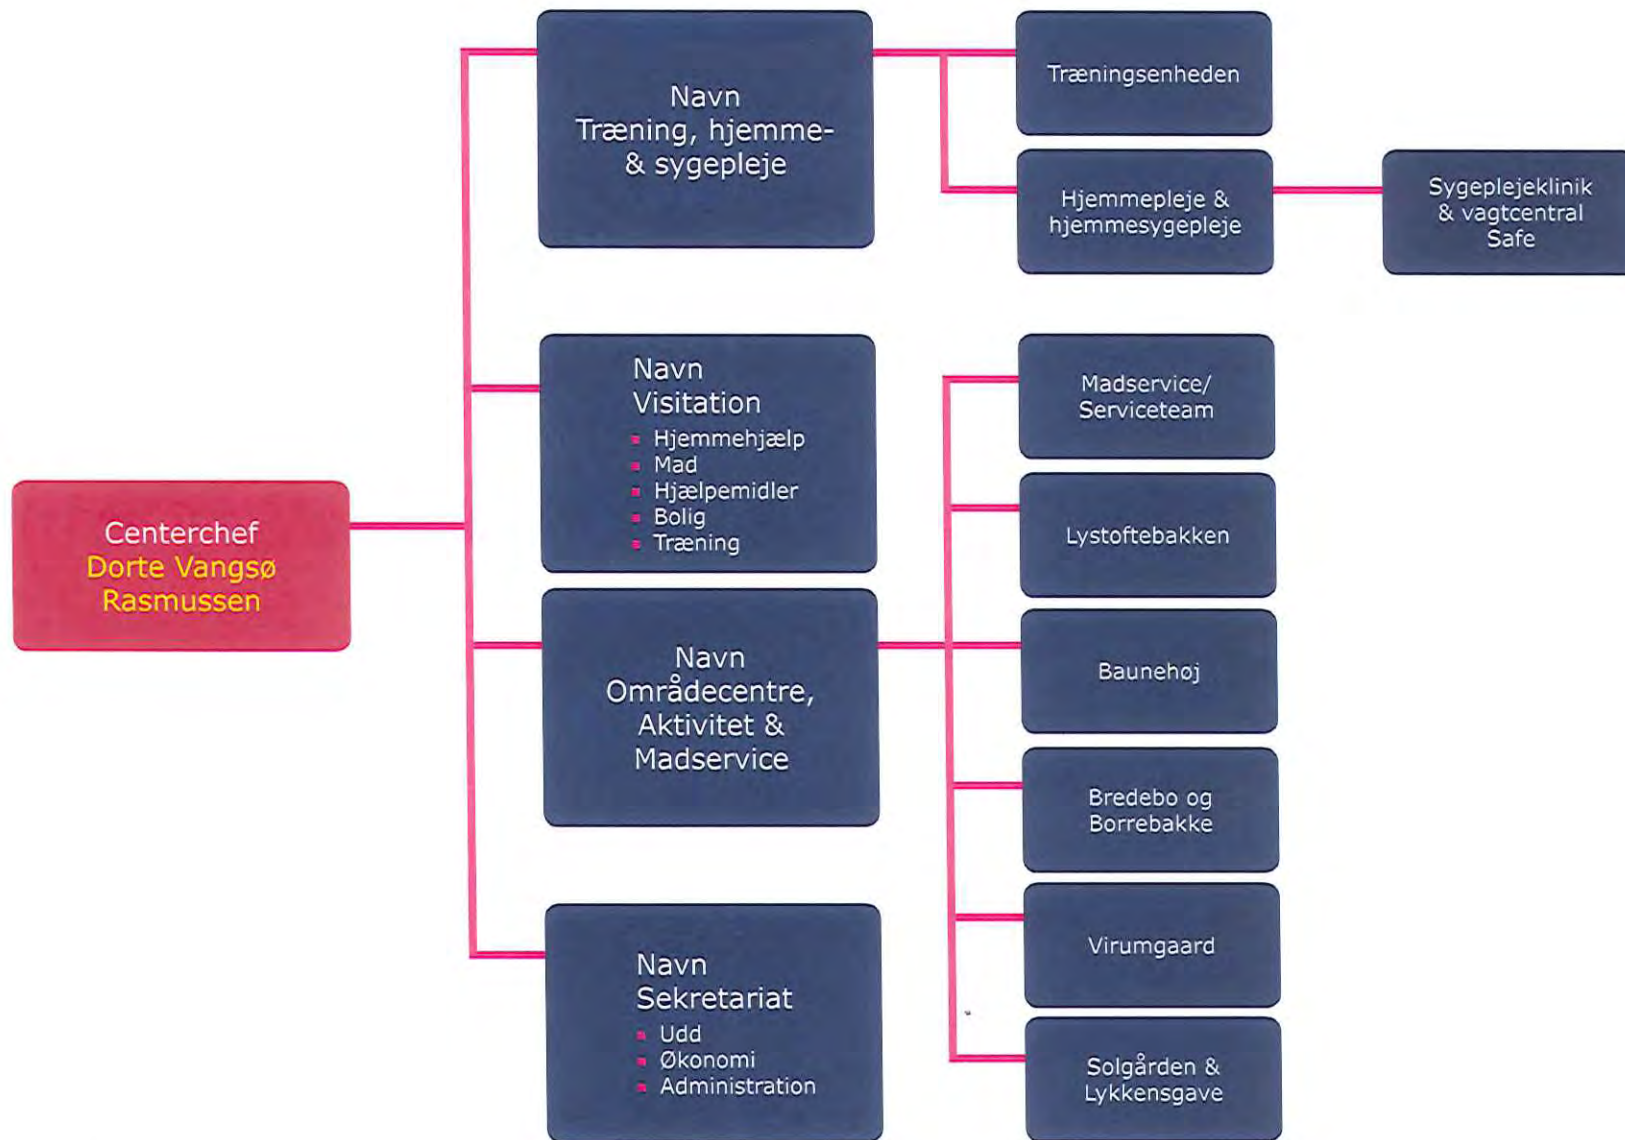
Centerchef
Dorte Vangsø
Rasmussen

Navn
Træning, hjemme- & sygepleje

Træningsenheden

Hjemmepleje & hjemmesygepleje

Sygeplejeklinik & vagtcentral Safe

Navn
Visitation
- Hjemmehjælp
- Mad
- Hjælpemidler
- Bolig
- Træning

Navn
Områdecentre, Aktivitet & Madservice

Navn
Sekretariat
- Udd
- Økonomi
- Administration

Madservice/ Serviceteam

Lystoftebakken

Baunehøj

Bredebo og Borrebakke

Virumgaard

Solgården & Lykkensgave